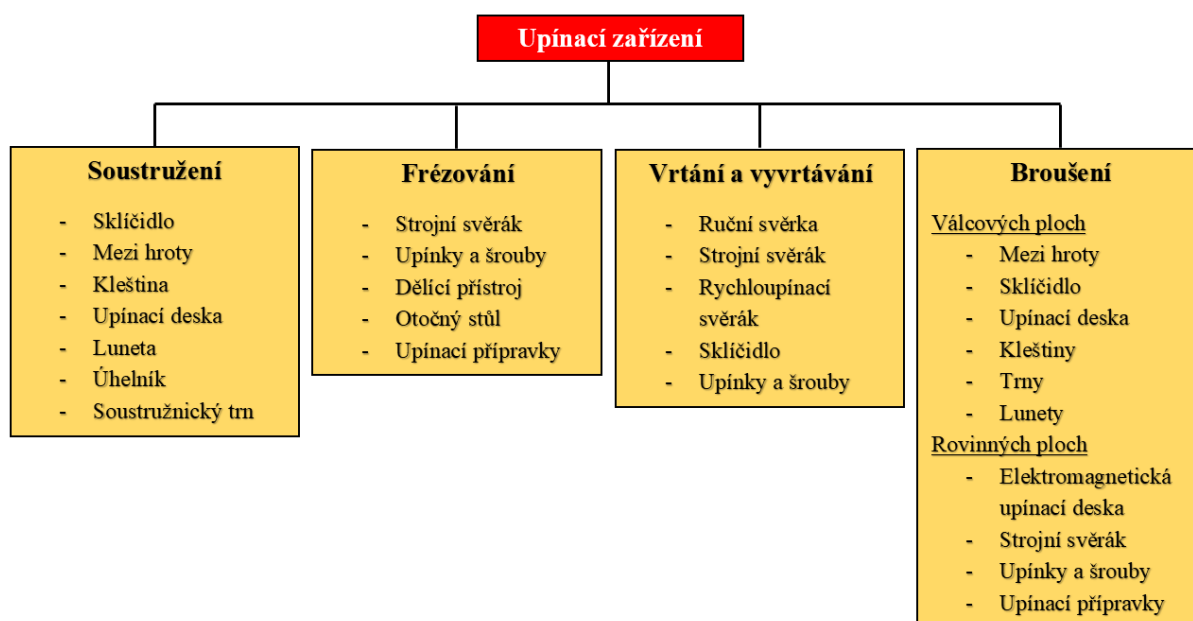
Upínací zařízení

Soustružení
- Sklíčidlo
- Mezi hroty
- Kleština
- Upínací deska
- Luneta
- Úhelník
- Soustružnický trn

Frézování
- Strojní svěrák
- Upínky a šrouby
- Dělící přístroj
- Otočný stůl
- Upínací přípravky

Vrtání a vyvrtávání
- Ruční svěrka
- Strojní svěrák
- Rychloupínací svěrák
- Sklíčidlo
- Upínky a šrouby

Broušení
Válcových ploch
- Mezi hroty
- Sklíčidlo
- Upínací deska
- Kleštiny
- Trny
- Lunety
Rovinných ploch
- Elektromagnetická upínací deska
- Strojní svěrák
- Upínky a šrouby
- Upínací přípravky